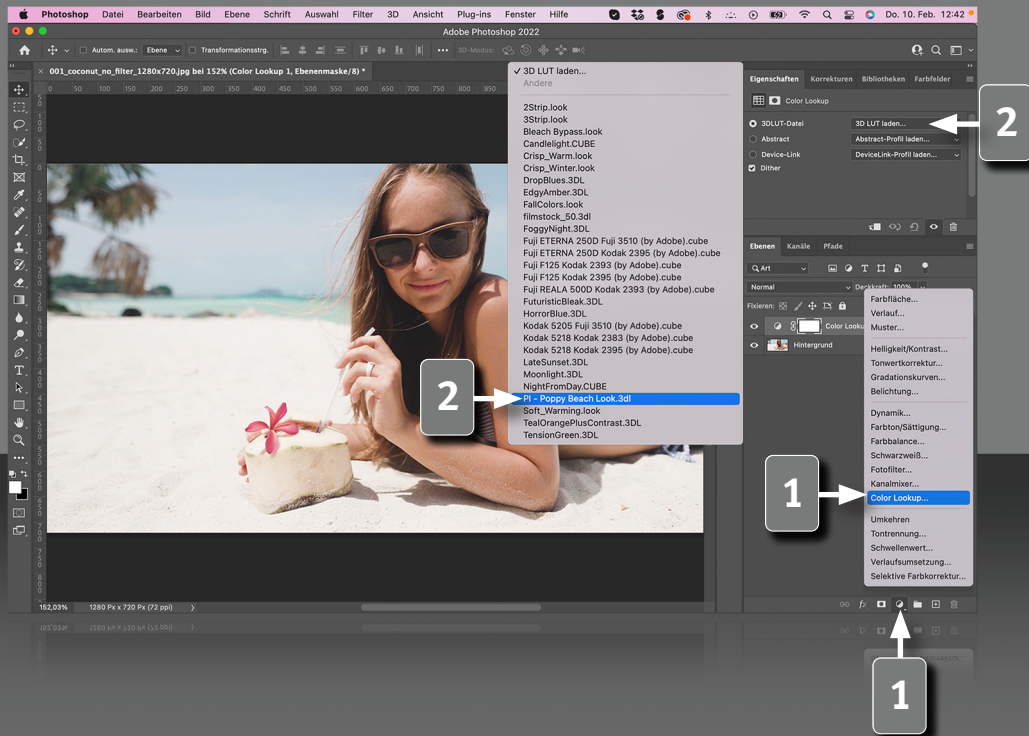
Photoshop Datei Bearbeiten Bild Ebene Schrift Auswahl Filter 3D Ansicht Plug-ins Fenster Hilfe

Do. 10. Feb. 12:42

Adobe Photoshop 2022

Autom. ausw.: Ebene Transformationsstrg. 3D-Modus:

001_coconut_no_filter_1280x720.jpg bei 152% (Color Lookup 1, Ebenenmaske/8) *

50 100 150 200 250 300 350 400 450 500 550

✓ 3D LUT laden...
Andere

2Strip.look
3Strip.look
Bleach Bypass.look
Candlelight.CUBE
Crisp_Warm.look
Crisp_Winter.look
DropBlues.3DL
EdgyAmber.3DL
FallColors.look
filmstock_50.3dl
FoggyNight.3DL
Fuji ETERNA 250D Fuji 3510 (by Adobe).cube
Fuji ETERNA 250D Kodak 2395 (by Adobe).cube
Fuji F125 Kodak 2393 (by Adobe).cube
Fuji F125 Kodak 2395 (by Adobe).cube
Fuji REALA 500D Kodak 2393 (by Adobe).cube
FuturisticBleak.3DL
HorrorBlue.3DL
Kodak 5205 Fuji 3510 (by Adobe).cube
Kodak 5218 Kodak 2383 (by Adobe).cube
Kodak 5218 Kodak 2395 (by Adobe).cube
LateSunset.3DL
Moonlight.3DL
NightFromDay.CUBE
PI - Poppy Beach Look.3dl
Soft_Warming.look
TealOrangePlusContrast.3DL
TensionGreen.3DL

2

Eigenschaften Korrekturen Bibliotheken Farbfelder

Color Lookup

3DLUT-Datei 3D LUT laden...
Abstract Abstract-Profil laden...
Device-Link DeviceLink-Profil laden...
Dither

2

Ebenen Kanäle Pfade

Art

Normal Deckkraft: 100%

Fixieren:

Color Lookup

Hintergrund

Farbfläche...
Verlauf...
Muster...
Helligkeit/Kontrast...
Tonwertkorrektur...
Gradationskurven...
Belichtung...
Dynamik...
Farbton/Sättigung...
Farbbalance...
Schwarzweiß...
Fotofilter...
Kanalmixer...
Color Lookup...
Umkehren
Tontrennung...
Schwellenwert...
Verlaufsumsetzung...
Selektive Farbkorrektur...

1

152,03% 1280 Px x 720 Px (72 ppi)

1